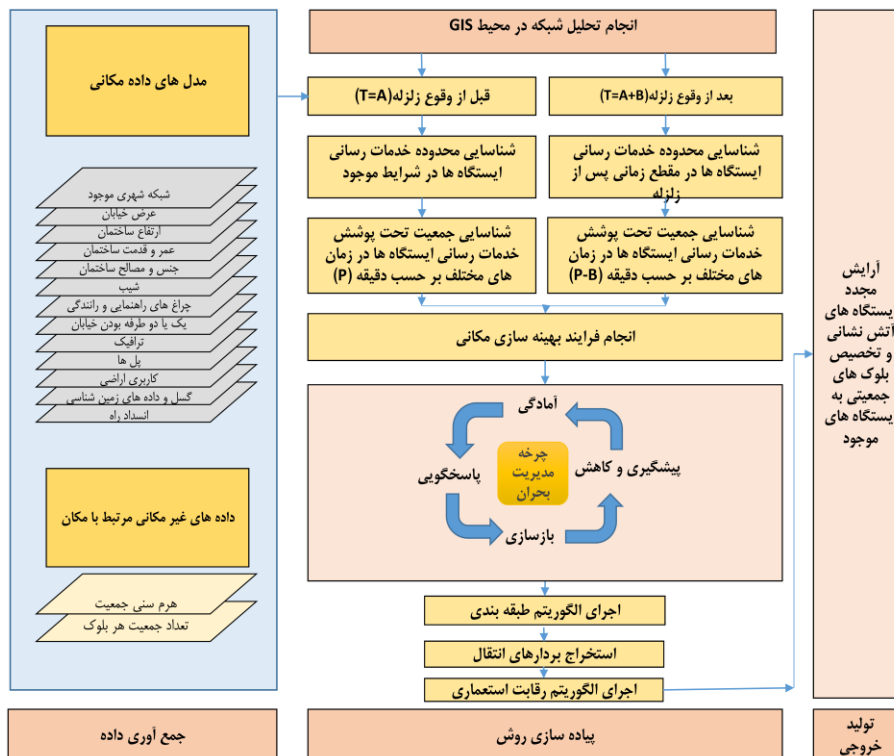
انجام تحلیل شبکه در محیط GIS

مدل های داده مکانی

قبل از وقوع زلزله(T=A)

بعد از وقوع زلزله(T=A+B)

شناسایی محدوده خدمات رسانی ایستگاه ها در شرایط موجود

شناسایی محدوده خدمات رسانی ایستگاه ها در مقطع زمانی پس از زلزله

شناسایی جمعیت تحت پوشش خدمات رسانی ایستگاه ها در زمان های مختلف بر حسب دقیقه (P)

شناسایی جمعیت تحت پوشش خدمات رسانی ایستگاه ها در زمان های مختلف بر حسب دقیقه (P-B)

شبکه شهری موجود
عرض خیابان
ارتفاع ساختمان
عمر و قدمت ساختمان
جنس و مصالح ساختمان
شیب
چراغ های راهنمایی و رانندگی
یک یا دو طرفه بودن خیابان
ترافیک
پل ها
کاربری اراضی
گسل و داده های زمین شناسی
انسداد راه

انجام فرایند بهینه سازی مکانی

آرایش مجدد ایستگاه های آتش نشانی و تخصیص بلوک های جمعیتی به ایستگاه های موجود

آمادگی
چرخه مدیریت بحران
پاسخگویی
پیشگیری و کاهش
بازسازی

داده های غیر مکانی مرتبط با مکان

هرم سنی جمعیت
تعداد جمعیت هر بلوک

اجرای الگوریتم طبقه بندی

استخراج بردارهای انتقال

اجرای الگوریتم رقابت استعماری

جمع آوری داده

پیاده سازی روش

تولید خروجی